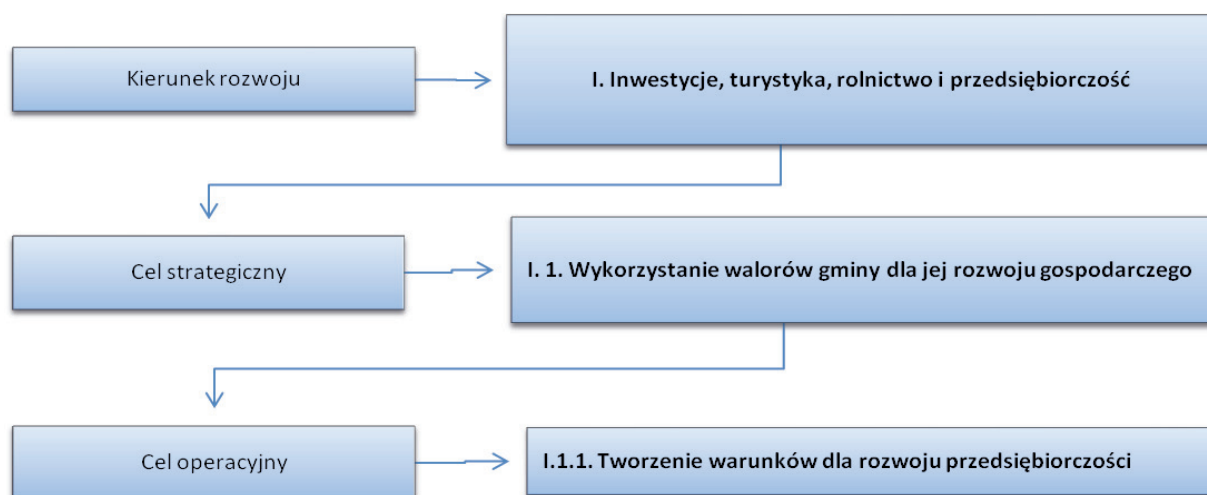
Kierunek rozwoju

I. Inwestycje, turystyka, rolnictwo i przedsiębiorczość

Cel strategiczny

I. 1. Wykorzystanie walorów gminy dla jej rozwoju gospodarczego

Cel operacyjny

I.1.1. Tworzenie warunków dla rozwoju przedsiębiorczości